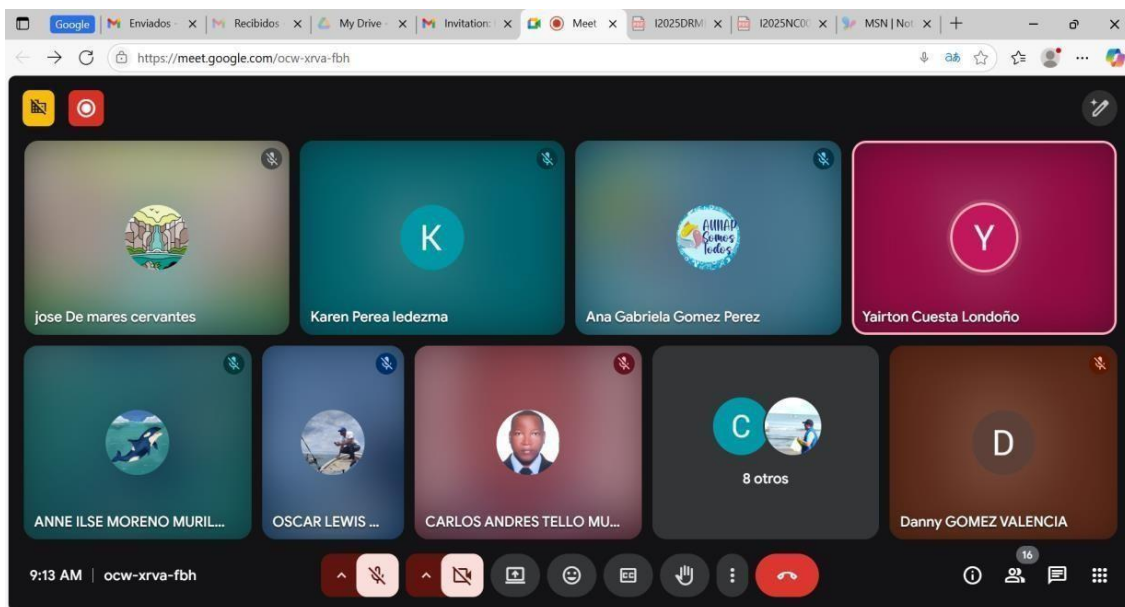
Google | Enviados | Recibidos | My Drive | Invitation | Meet | I2025DRM | I2025NC0 | MSN | No

https://meet.google.com/ocw-xrva-fbh

K

AMAP Somos Todos

Y

jose De mares cervantes

Karen Perea ledezma

Ana Gabriela Gomez Perez

Yairton Cuesta Londoño

C

8 otros

D

ANNE ILSE MORENO MURIL...

OSCAR LEWIS ...

CARLOS ANDRES TELLO MU...

Danny GOMEZ VALENCIA

9:13 AM | ocw-xrva-fbh

16